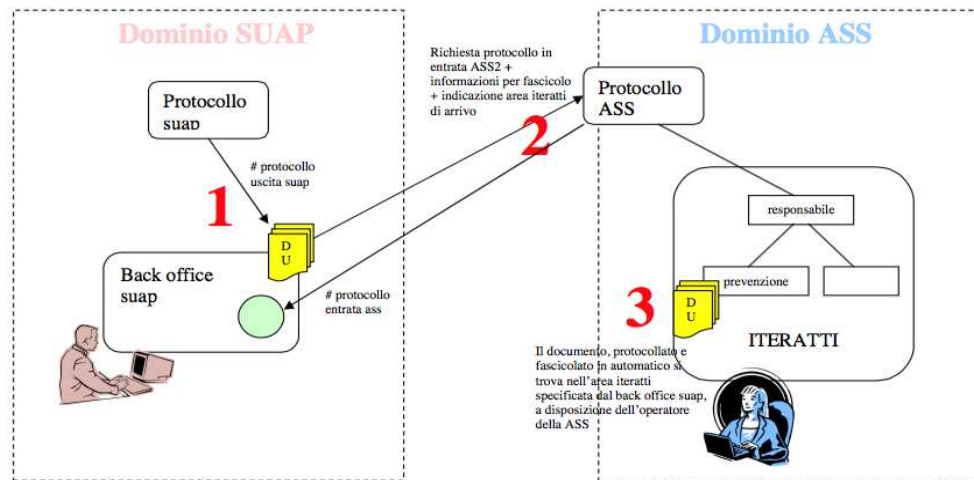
Dominio SUAP

Protocollo suap

# protocollo uscita suap

1

D U

Back office suap

# protocollo entrata ass

Richiesta protocollo in entrata ASS2 + informazioni per fascicolo + indicazione area iteratti di arrivo

2

Dominio ASS

Protocollo ASS

responsabile

prevenzione

3

D U

ITERATTI

Il documento, protocollato e fascicolato in automatico si trova nell'area iteratti specificata dal back office suap, a disposizione dell'operatore della ASS